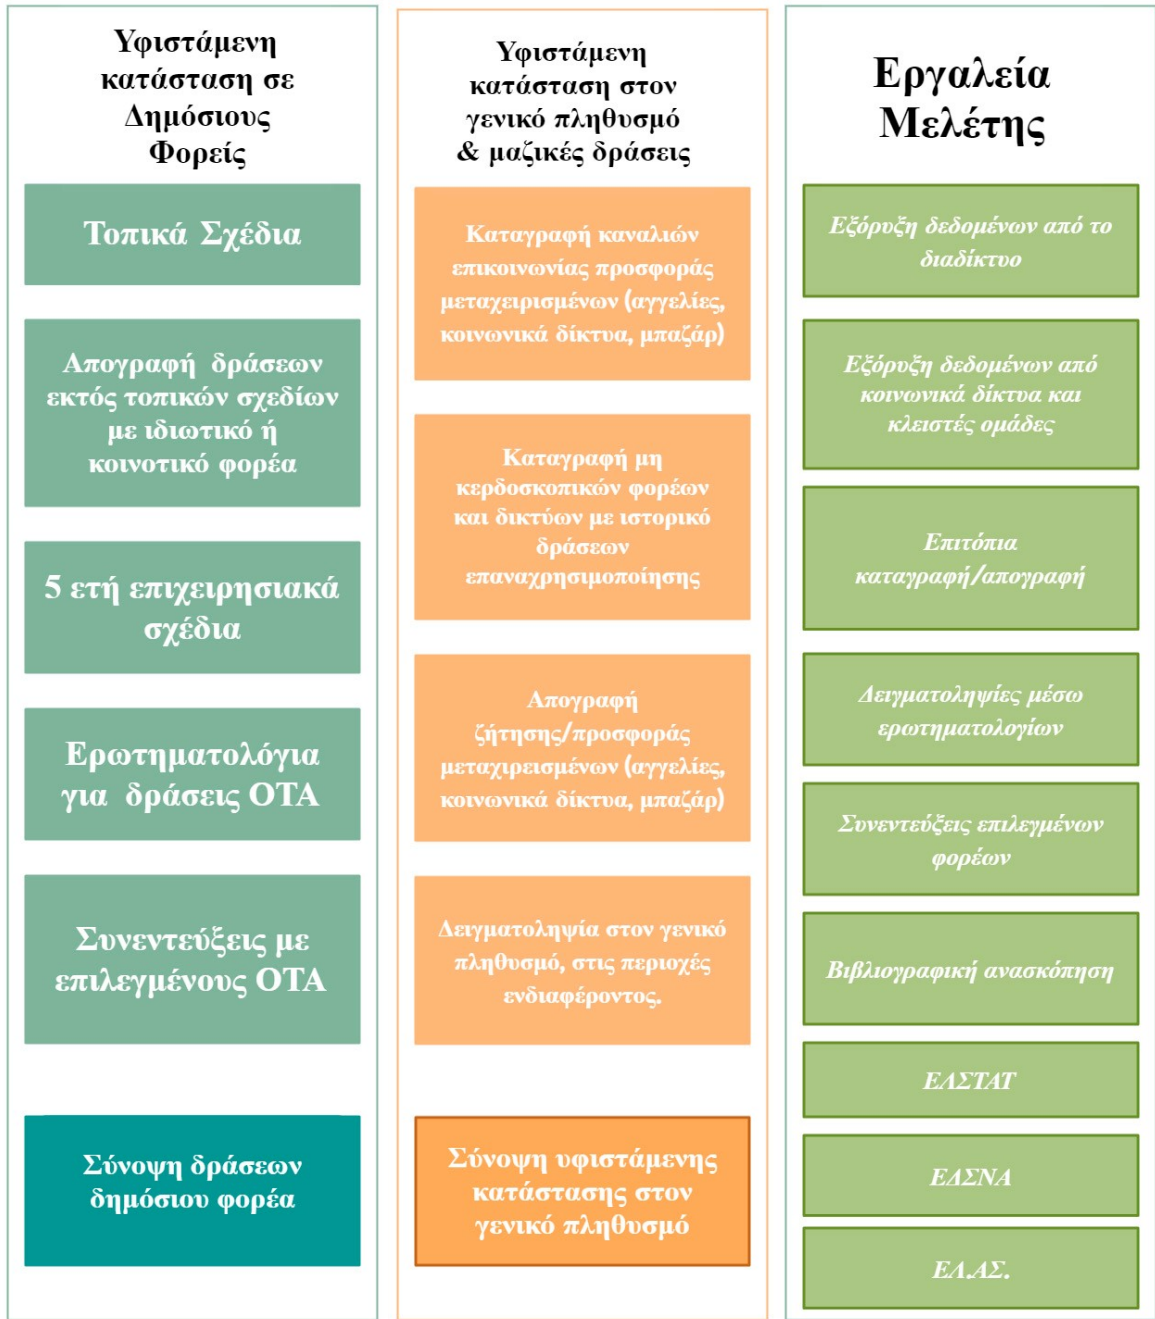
Υφιστάμενη κατάσταση σε Δημόσιους Φορείς

Τοπικά Σχέδια

Απογραφή δράσεων εκτός τοπικών σχεδίων με ιδιωτικό ή κοινοτικό φορέα

5 ετή επιχειρησιακά σχέδια

Ερωτηματολόγια για δράσεις ΟΤΑ

Συνεντεύξεις με επιλεγμένους ΟΤΑ

Σύνοψη δράσεων δημόσιου φορέα

Υφιστάμενη κατάσταση στον γενικό πληθυσμό & μαζικές δράσεις

Καταγραφή καναλιών επικοινωνίας προσφοράς μεταχειρισμένων (αγγελίες, κοινωνικά δίκτυα, μπαζάρ)

Καταγραφή μη κερδοσκοπικών φορέων και δικτύων με ιστορικό δράσεων επαναχρησιμοποίησης

Απογραφή ζήτησης/προσφοράς μεταχιρεισμένων (αγγελίες, κοινωνικά δίκτυα, μπαζάρ)

Δειγματοληψία στον γενικό πληθυσμό, στις περιοχές ενδιαφέροντος.

Σύνοψη υφιστάμενης κατάστασης στον γενικό πληθυσμό

Εργαλεία Μελέτης

Εξόρυξη δεδομένων από το διαδίκτυο

Εξόρυξη δεδομένων από κοινωνικά δίκτυα και κλειστές ομάδες

Επιτόπια καταγραφή/απογραφή

Δειγματοληψίες μέσω ερωτηματολογίων

Συνεντεύξεις επιλεγμένων φορέων

Βιβλιογραφική ανασκόπηση

ΕΛΣΤΑΤ

ΕΣΔΝΑ

ΕΛ.ΑΣ.